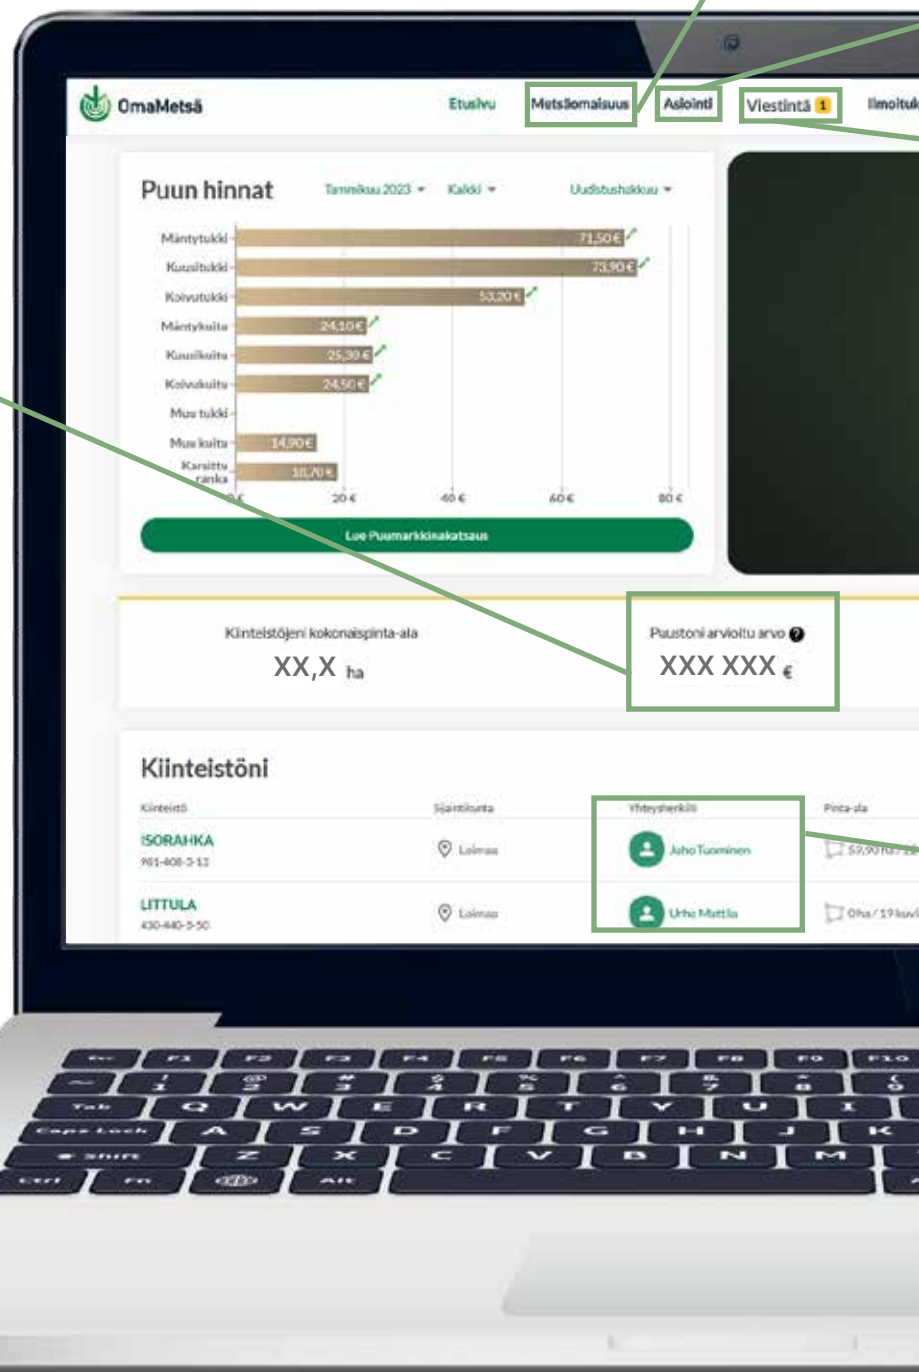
OmaMetsä

Etusivu Metsäomaisuus Asiointi Viestintä 1 Ilmoitu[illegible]

Puun hinnat Tammikuu 2023 ▾ Kaikki ▾ Uudistushakkuu ▾

Mäntytukki 71,50 €
Kuusitukki 73,90 €
Koivutukki 53,20 €
Mäntykuitu 24,10 €
Kuusikuitu 25,30 €
Koivukuitu 24,50 €
Muu tukki
Muu kuitu 14,90 €
Karsittu ranka 10,70 €

0 € 20 € 40 € 60 € 80 €

Lue Puumarkkinakatsaus

Kiinteistöjeni kokonaispinta-ala
XX,X ha

Puustoni arvioitu arvo
XXX XXX €

Kiinteistöni

| Kiinteistö | Sijaintikunta | Yhteyshenkilö | Pinta-ala |
|---|---|---|---|
| ISORAHKA 981-408-3-13 | Loimaa | Juho Tuominen | 59,90 ha / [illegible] |
| LITTULA 430-440-3-50 | Loimaa | Urho Mattila | 0 ha / 19 kuvi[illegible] |

Esc F1 F2 F3 F4 F5 F6 F7 F8 F9 F10
~ ` ! 1 @ 2 # 3 $ 4 % 5 ^ 6 & 7 * 8 ( 9
Tab Q W E R T Y U I
Caps Lock A S D F G H J K
Shift Z X C V B N M
Ctrl Fn Alt